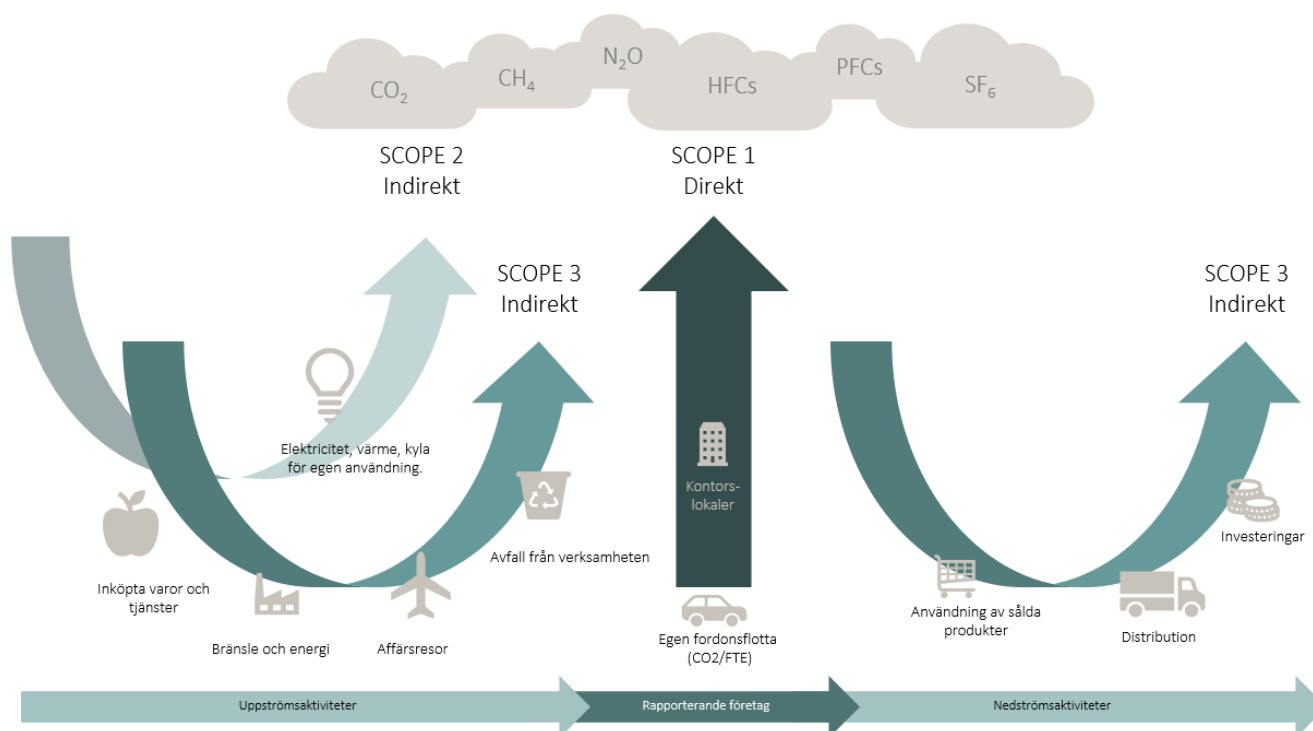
$CO_2$ $CH_4$ $N_2O$ HFCs PFCs $SF_6$

SCOPE 2
Indirekt

SCOPE 1
Direkt

SCOPE 3
Indirekt

SCOPE 3
Indirekt

Elektricitet, värme, kyla för egen användning.

Kontorslokaler

Avfall från verksamheten

Inköpta varor och tjänster

Bränsle och energi

Affärsresor

Egen fordonsflotta (CO2/FTE)

Investeringar

Användning av sålda produkter

Distribution

Uppströmsaktiviteter

Rapporterande företag

Nedströmsaktiviteter